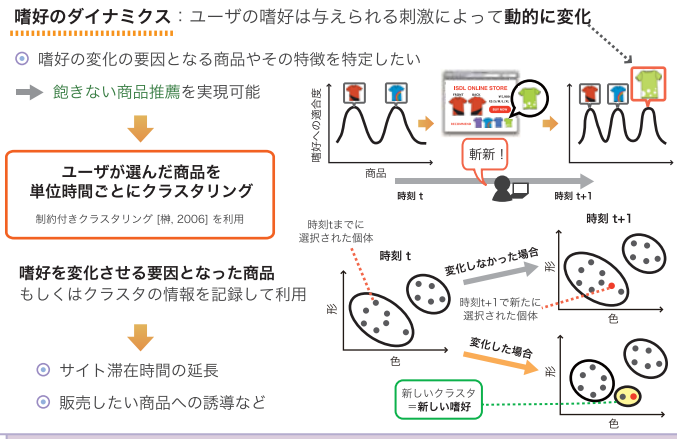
嗜好のダイナミクス：ユーザの嗜好は与えられる刺激によって動的に変化

嗜好の変化の要因となる商品やその特徴を特定したい

飽きない商品推薦を実現可能

ユーザが選んだ商品を
単位時間ごとにクラスタリング

制約付きクラスタリング [榊, 2006] を利用

嗜好を変化させる要因となった商品
もしくはクラスタの情報を記録して利用

サイト滞在時間の延長

販売したい商品への誘導など

嗜好への適合度

商品

ISOL ONLINE STORE

斬新！

時刻 t

時刻 t+1

時刻tまでに
選択された個体

時刻 t

時刻 t+1

変化しなかった場合

形

色

時刻t+1で新たに
選択された個体

形

色

変化した場合

形

新しいクラスタ
＝新しい嗜好

色